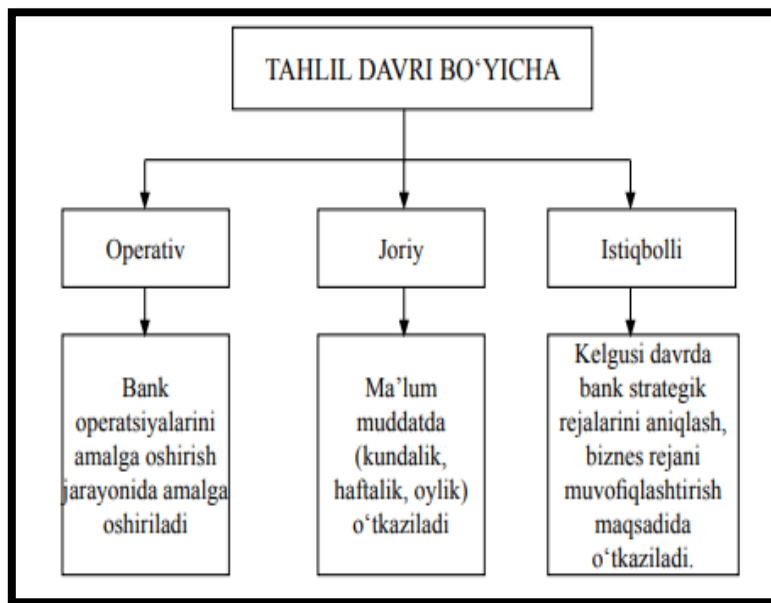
TAHLIL DAVRI BO‘YICHA

Operativ

Joriy

Istiqbolli

Bank operatsiyalarini amalga oshirish jarayonida amalga oshiriladi

Ma’lum muddatda (kundalik, haftalik, oylik) o‘tkaziladi

Kelgusi davrda bank strategik rejalarini aniqlash, biznes rejani muvofiqlashtirish maqsadida o‘tkaziladi.